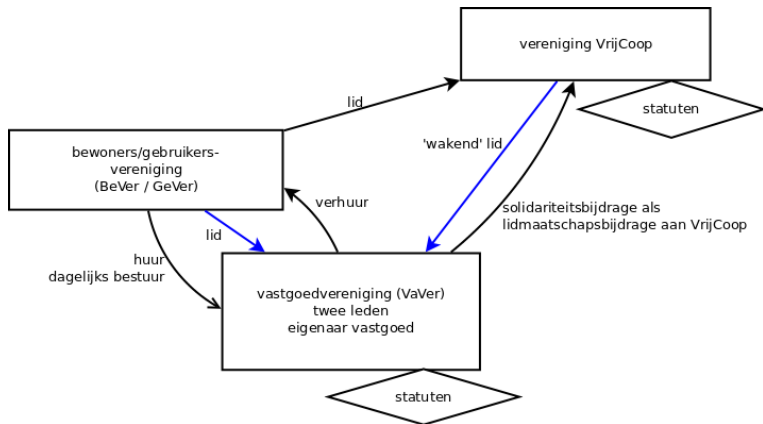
vereniging VrijCoop

statuten

lid

'wakend' lid

bewoners/gebruikers-vereniging
(BeVer / GeVer)

verhuur

solidariteitsbijdrage als
lidmaatschapsbijdrage aan VrijCoop

lid

huur
dagelijks bestuur

vastgoedvereniging (VaVer)
twee leden
eigenaar vastgoed

statuten